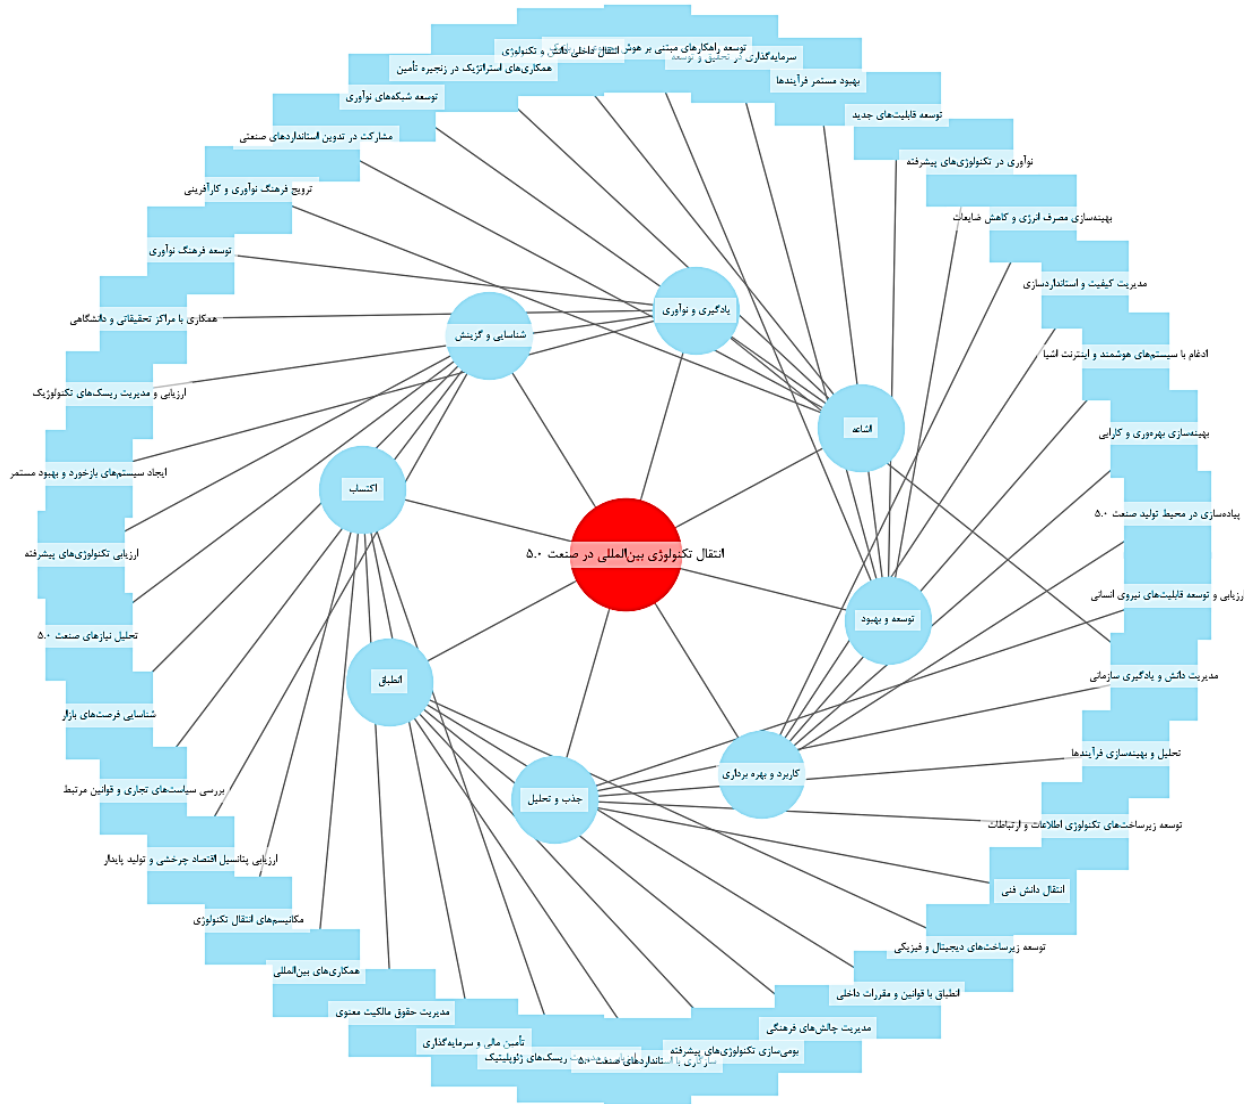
انتقال تکنولوژی بین‌المللی در صنعت ۵.۰

یادگیری و نوآوری
شناسایی و گزینش
اشاعه
اکتساب
توسعه و بهبود
انطباق
کاربرد و بهره برداری
جذب و تحلیل

توسعه راهکارهای مبتنی بر هوش
انتقال داخلی دانش و تکنولوژی
سرمایه‌گذاری در تحقیق و توسعه
همکاری‌های استراتژیک در زنجیره تأمین
بهبود مستمر فرآیندها
توسعه شبکه‌های نوآوری
توسعه قابلیت‌های جدید
مشارکت در تدوین استانداردهای صنعتی
نوآوری در تکنولوژی‌های پیشرفته
ترویج فرهنگ نوآوری و کارآفرینی
بهینه‌سازی مصرف انرژی و کاهش ضایعات
توسعه فرهنگ نوآوری
مدیریت کیفیت و استانداردسازی
همکاری با مراکز تحقیقاتی و دانشگاهی
ادغام با سیستم‌های هوشمند و اینترنت اشیا
ارزیابی و مدیریت ریسک‌های تکنولوژیک
بهینه‌سازی بهره‌وری و کارایی
ایجاد سیستم‌های بازخورد و بهبود مستمر
پیاده‌سازی در محیط تولید صنعت ۵.۰
ارزیابی تکنولوژی‌های پیشرفته
ارزیابی و توسعه قابلیت‌های نیروی انسانی
تحلیل نیازهای صنعت ۵.۰
مدیریت دانش و یادگیری سازمانی
شناسایی فرصت‌های بازار
تحلیل و بهینه‌سازی فرآیندها
بررسی سیاست‌های تجاری و قوانین مرتبط
توسعه زیرساخت‌های تکنولوژی اطلاعات و ارتباطات
ارزیابی پتانسیل اقتصاد چرخشی و تولید پایدار
انتقال دانش فنی
مکانیسم‌های انتقال تکنولوژی
توسعه زیرساخت‌های دیجیتال و فیزیکی
همکاری‌های بین‌المللی
انطباق با قوانین و مقررات داخلی
مدیریت حقوق مالکیت معنوی
مدیریت چالش‌های فرهنگی
تأمین مالی و سرمایه‌گذاری
بومی‌سازی تکنولوژی‌های پیشرفته
ریسک‌های ژئوپلیتیک
سازگاری با استانداردهای صنعت ۵.۰